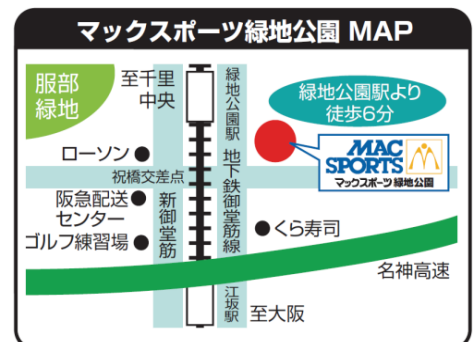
マックスポーツ緑地公園 MAP

服部緑地

至千里中央

緑地公園駅

緑地公園駅より徒歩6分

MAC SPORTS
マックスポーツ 緑地公園

ローソン

祝橋交差点

地下鉄御堂筋線

阪急配送センター

ゴルフ練習場

新御堂筋

くら寿司

名神高速

江坂駅

至大阪